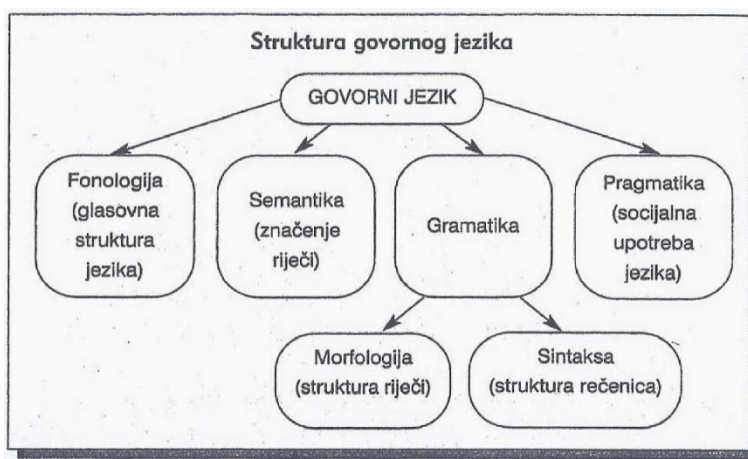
Struktura govornog jezika

GOVORNI JEZIK

Fonologija (glasovna struktura jezika)

Semantika (značenje riječi)

Gramatika

Pragmatika (socijalna upotreba jezika)

Morfologija (struktura riječi)

Sintaksa (struktura rečenica)